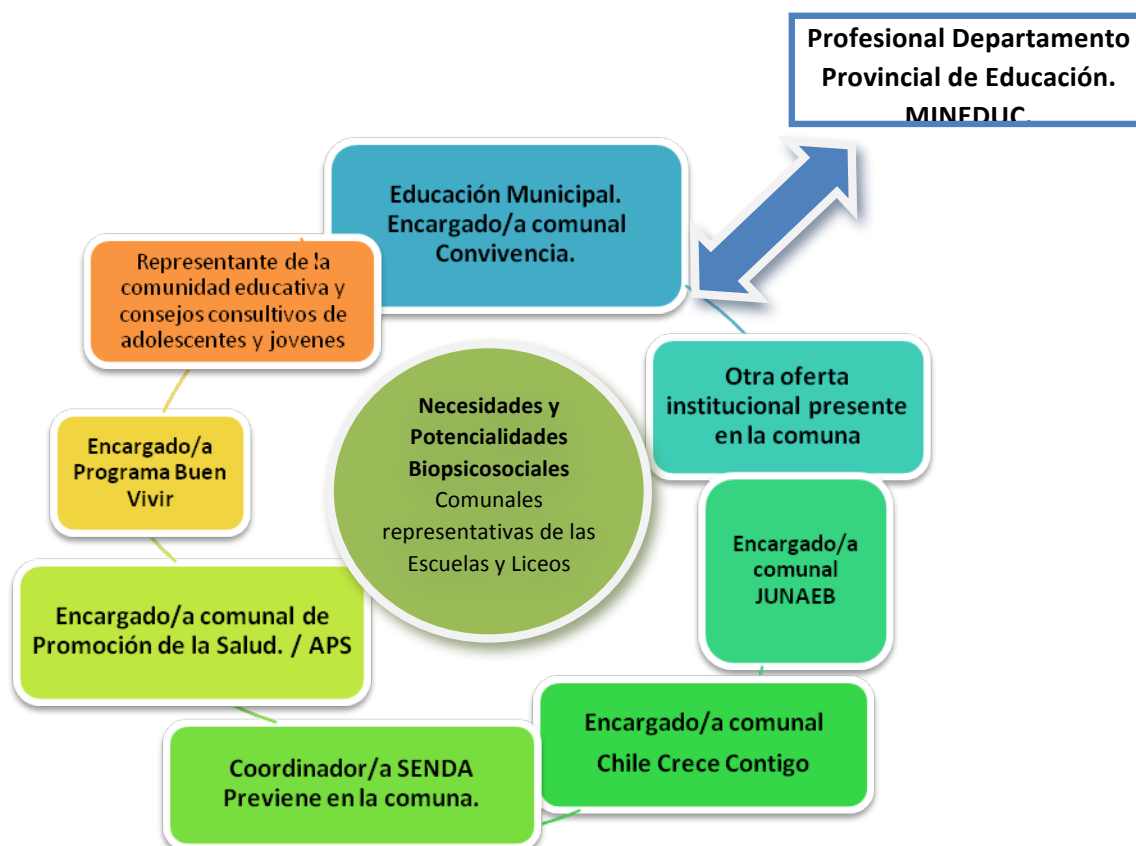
Profesional Departamento Provincial de Educación. MINEDUC.

Educación Municipal. Encargado/a comunal Convivencia.

Representante de la comunidad educativa y consejos consultivos de adolescentes y jovenes

Otra oferta institucional presente en la comuna

Necesidades y Potencialidades Biopsicosociales Comunales representativas de las Escuelas y Liceos

Encargado/a Programa Buen Vivir

Encargado/a comunal JUNAEB

Encargado/a comunal de Promoción de la Salud. / APS

Encargado/a comunal Chile Crece Contigo

Coordinador/a SENDA Previene en la comuna.